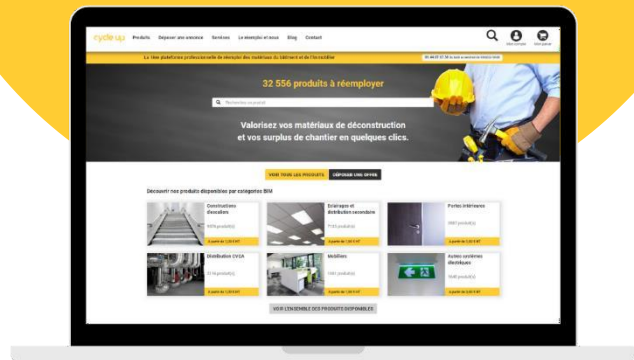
cycle up Produits Déposer une annonce Services Le réemploi et nous Blog Contact

Mon compte Mon panier

La 1ère plateforme professionnelle de réemploi des matériaux du bâtiment et de l'immobilier

32 556 produits à réemployer

Recherchez un produit

Valorisez vos matériaux de déconstruction et vos surplus de chantier en quelques clics.

VOIR TOUS LES PRODUITS DÉPOSER UNE OFFRE

Découvrir nos produits disponibles par catégories BIM

Constructions d'escaliers

Éclairages et distribution secondaire

Portes intérieures

Distribution CVCA

Mobiliers

Autres systèmes électriques

VOIR L'ENSEMBLE DES PRODUITS DISPONIBLES